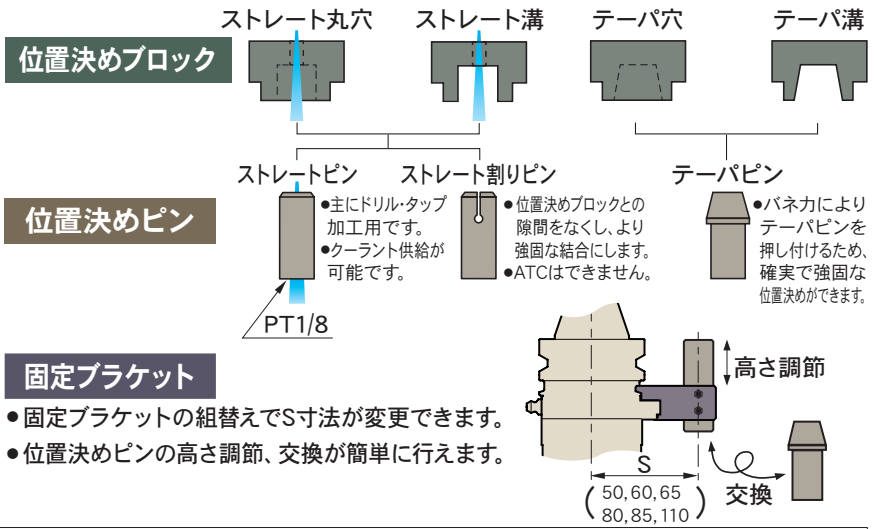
ストレート丸穴　ストレート溝　テーパ穴　テーパ溝

位置決めブロック

ストレートピン　ストレート割りピン　テーパピン

位置決めピン

●主にドリル・タップ加工用です。
●クーラント供給が可能です。

●位置決めブロックとの隙間をなくし、より強固な結合にします。
●ATCはできません。

●バネ力によりテーパピンを押し付けるため、確実で強固な位置決めができます。

PT1/8

固定ブラケット

●固定ブラケットの組替えでS寸法が変更できます。
●位置決めピンの高さ調節、交換が簡単に行えます。

高さ調節

S

( 50, 60, 65
80, 85, 110 )

交換